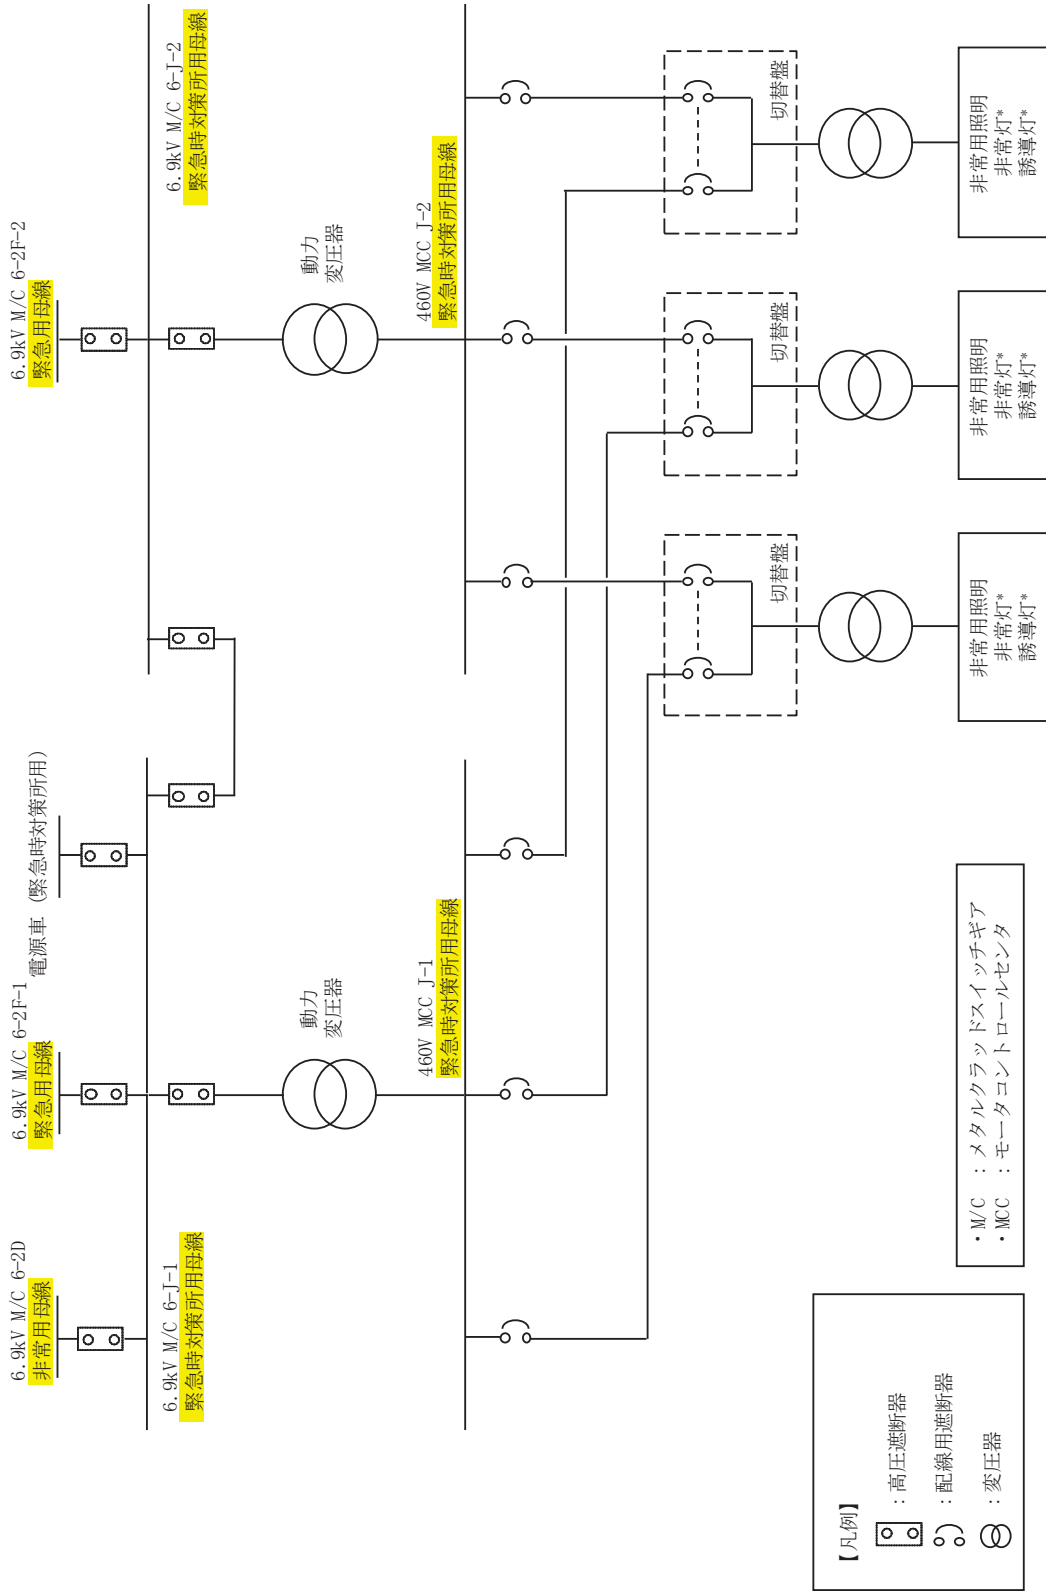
6.9kV M/C 6-2F-2
緊急用母線

6.9kV M/C 6-J-2
緊急時対策所用母線

動力
変圧器

460V MCC J-2
緊急時対策所用母線

切替盤

非常用照明
非常灯*
誘導灯*

切替盤

非常用照明
非常灯*
誘導灯*

切替盤

非常用照明
非常灯*
誘導灯*

電源車（緊急時対策所用）

6.9kV M/C 6-2F-1
緊急用母線

動力
変圧器

460V MCC J-1
緊急時対策所用母線

6.9kV M/C 6-2D
非常用母線

6.9kV M/C 6-J-1
緊急時対策所用母線

・M/C ：メタルクラッドスイッチギア
・MCC ：モータコントロールセンタ

【凡例】
：高圧遮断器
：配線用遮断器
：変圧器